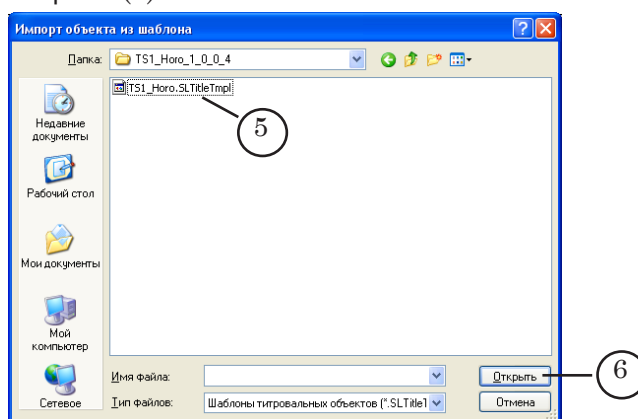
Импорт объекта из шаблона

Папка: TS1_Horo_1_0_0_4

TS1_Horo.SLTitleTmpl

5

Недавние документы

Рабочий стол

Мои документы

Мой компьютер

Сетевое

Имя файла:

Тип файлов: Шаблоны титровальных объектов (*.SLTitle1

Открыть

Отмена

6